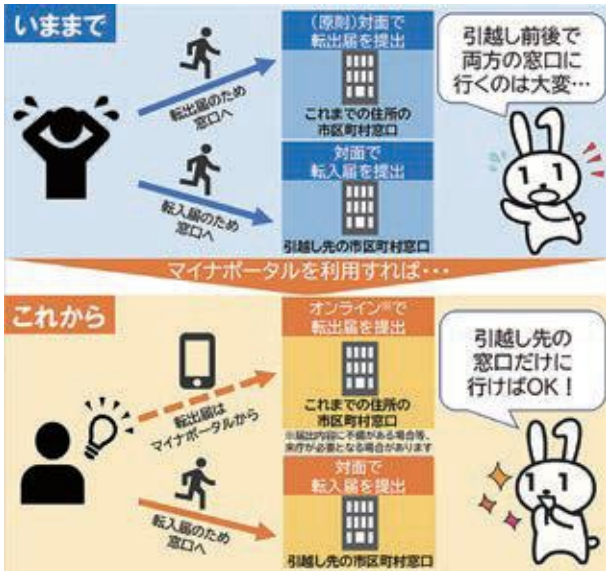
いままで

転出届のため窓口へ

（原則）対面で転出届を提出

これまでの住所の市区町村窓口

引越し前後で両方の窓口に行くのは大変…

転入届のため窓口へ

対面で転入届を提出

引越し先の市区町村窓口

マイナポータルを利用すれば・・・

これから

転出届はマイナポータルから

オンライン※で転出届を提出

これまでの住所の市区町村窓口

※届出内容に不備がある場合等、来庁が必要となる場合があります

引越し先の窓口だけに行けばOK！

転入届のため窓口へ

対面で転入届を提出

引越し先の市区町村窓口